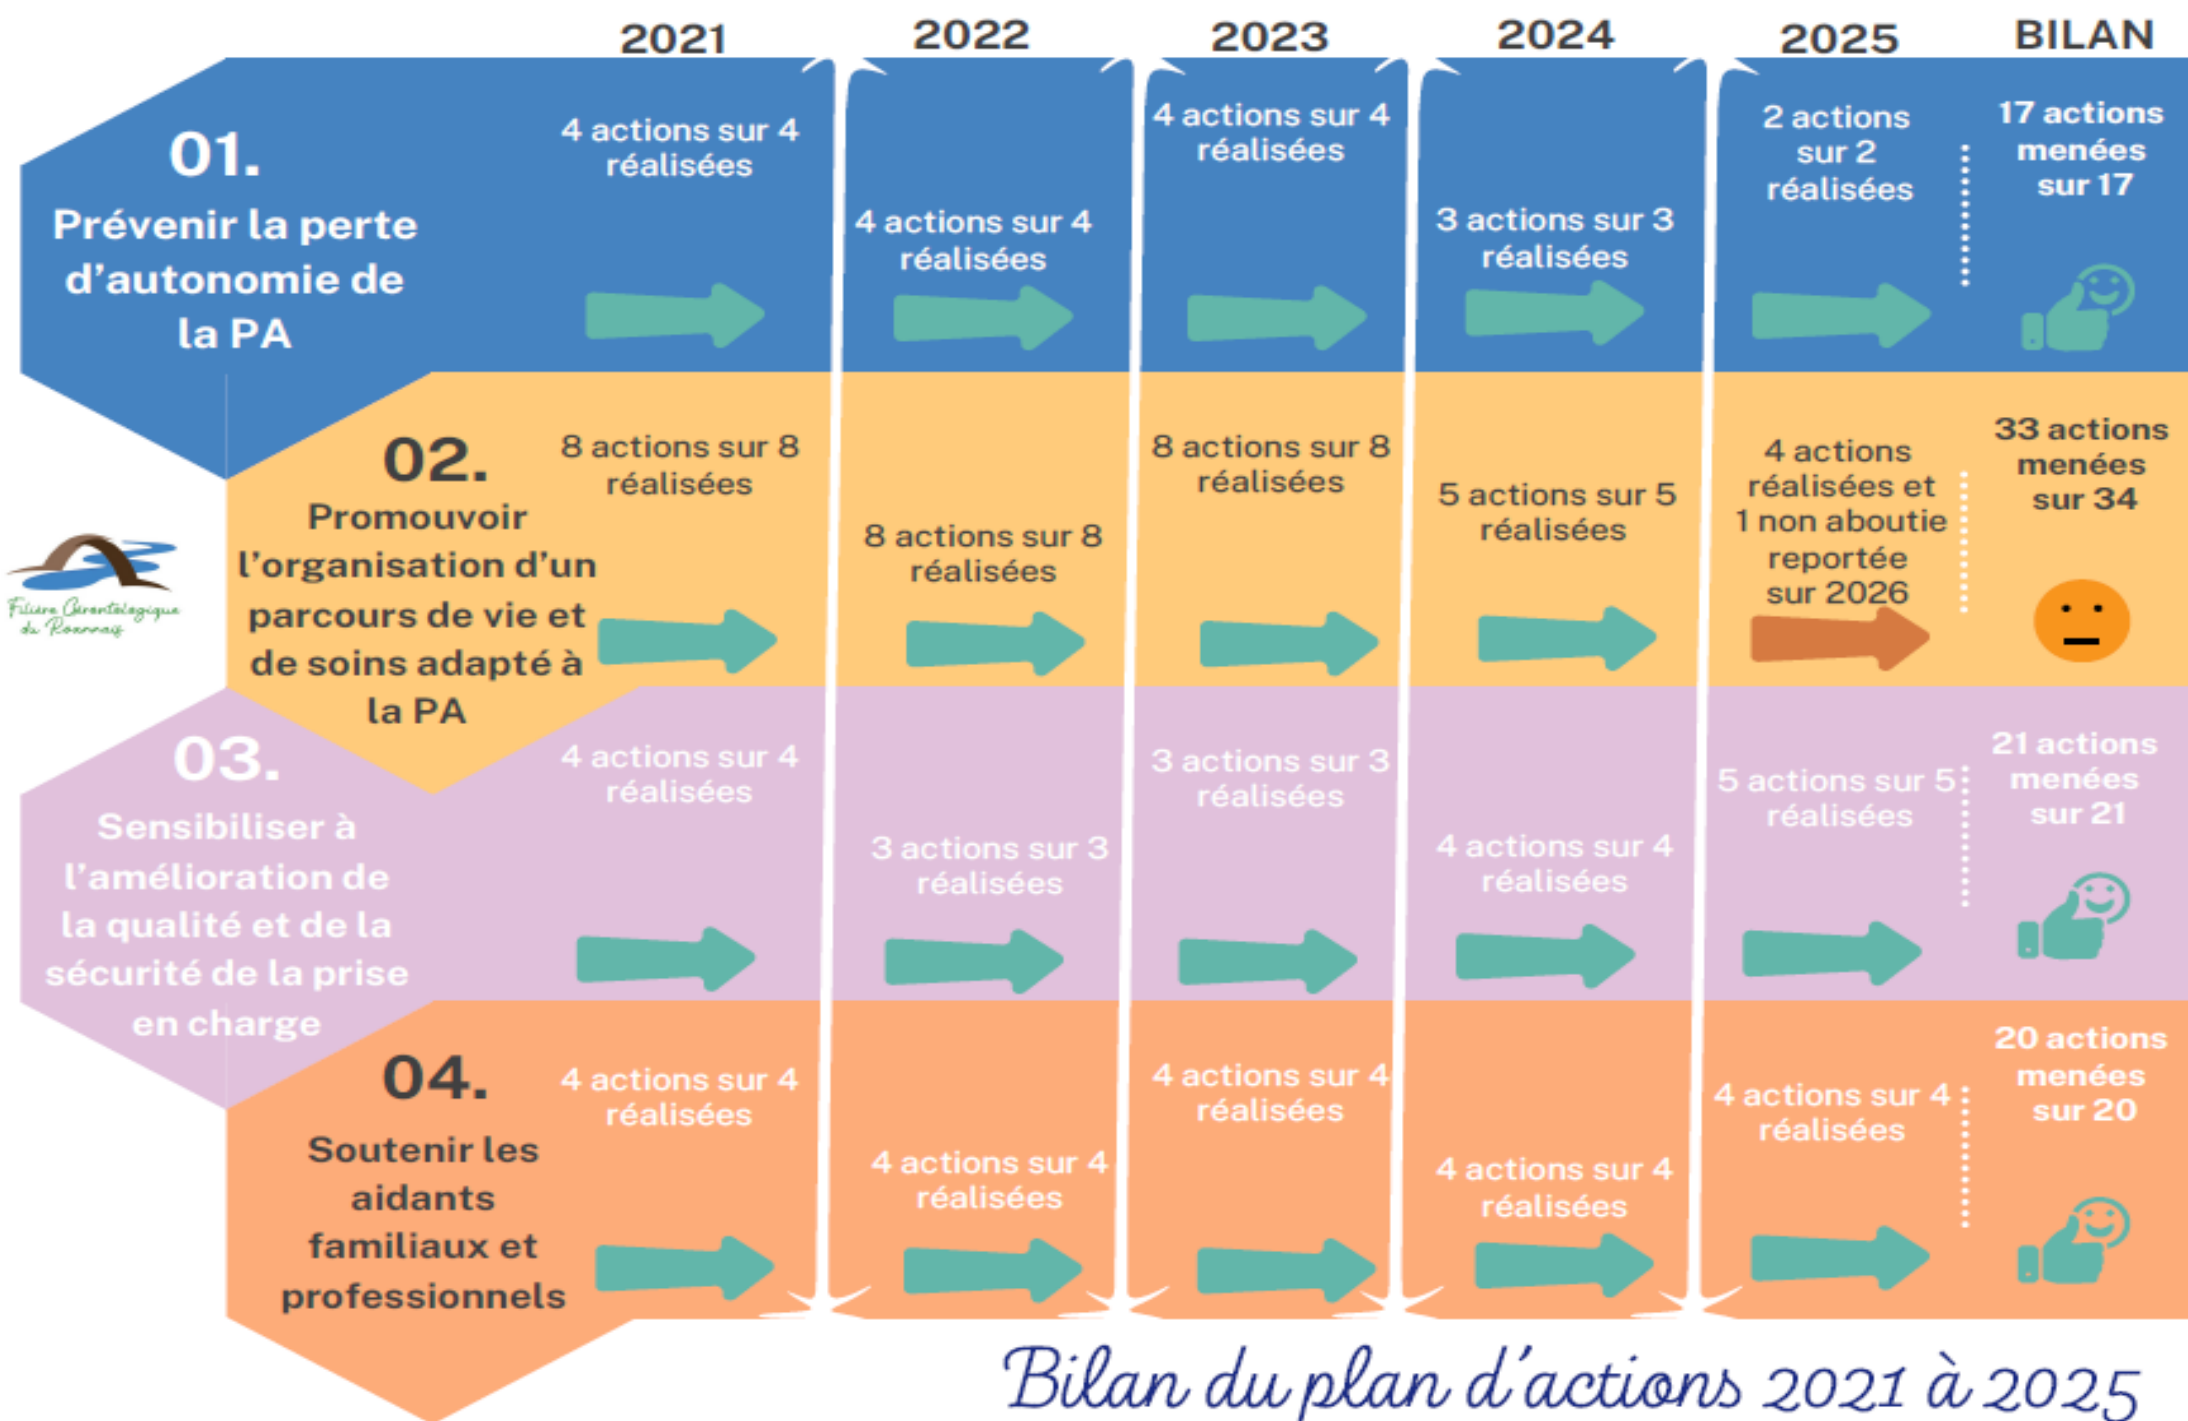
| | 2021 | 2022 | 2023 | 2024 | 2025 | BILAN |
|---|---|---|---|---|---|---|
| 01. Prévenir la perte d'autonomie de la PA | 4 actions sur 4 réalisées | 4 actions sur 4 réalisées | 4 actions sur 4 réalisées | 3 actions sur 3 réalisées | 2 actions sur 2 réalisées | 17 actions menées sur 17 |
| 02. Promouvoir l'organisation d'un parcours de vie et de soins adapté à la PA | 8 actions sur 8 réalisées | 8 actions sur 8 réalisées | 8 actions sur 8 réalisées | 5 actions sur 5 réalisées | 4 actions réalisées et 1 non aboutie reportée sur 2026 | 33 actions menées sur 34 |
| 03. Sensibiliser à l'amélioration de la qualité et de la sécurité de la prise en charge | 4 actions sur 4 réalisées | 3 actions sur 3 réalisées | 3 actions sur 3 réalisées | 4 actions sur 4 réalisées | 5 actions sur 5 réalisées | 21 actions menées sur 21 |
| 04. Soutenir les aidants familiaux et professionnels | 4 actions sur 4 réalisées | 4 actions sur 4 réalisées | 4 actions sur 4 réalisées | 4 actions sur 4 réalisées | 4 actions sur 4 réalisées | 20 actions menées sur 20 |

Filière Gérontologique du Roannais

Bilan du plan d'actions 2021 à 2025